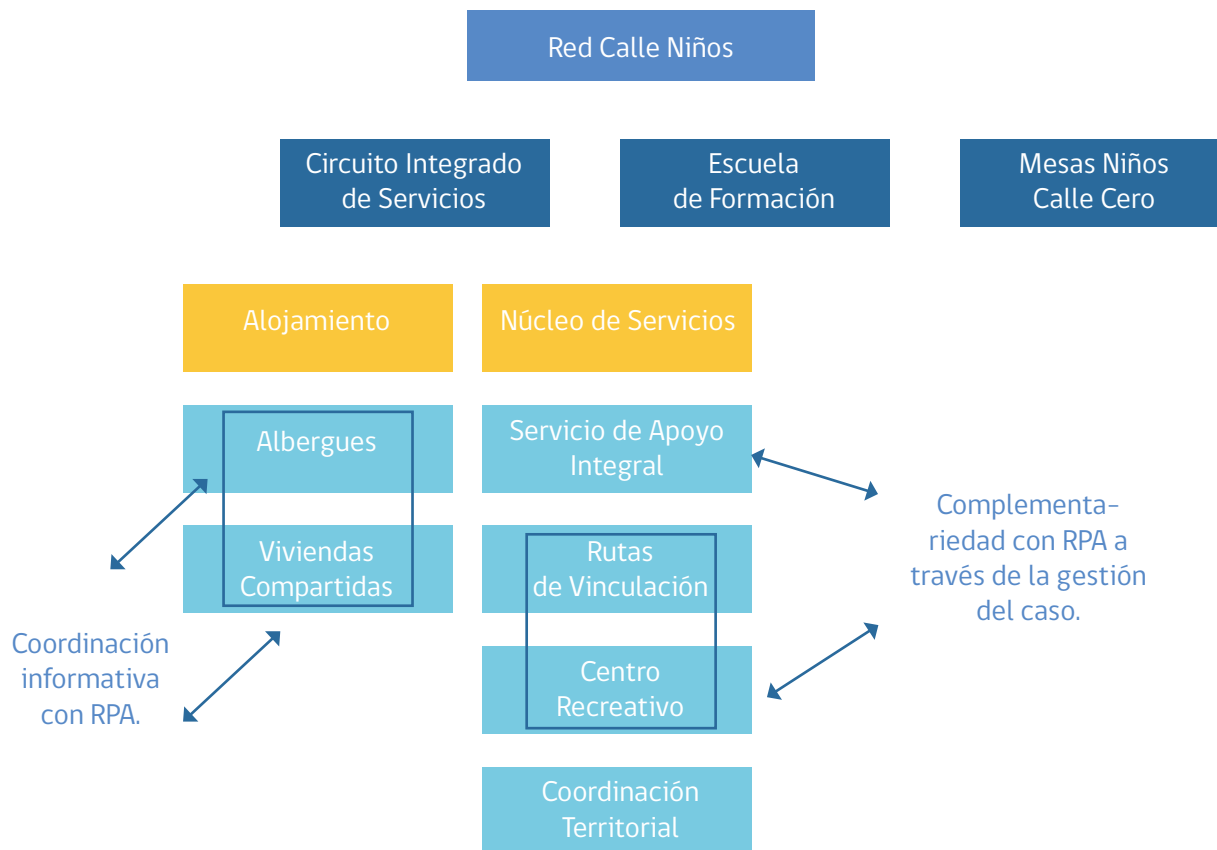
Red Calle Niños

Circuito Integrado de Servicios

Escuela de Formación

Mesas Niños Calle Cero

Alojamiento

Núcleo de Servicios

Albergues

Viviendas Compartidas

Servicio de Apoyo Integral

Rutas de Vinculación

Centro Recreativo

Coordinación Territorial

Coordinación informativa con RPA.

Complementariedad con RPA a través de la gestión del caso.